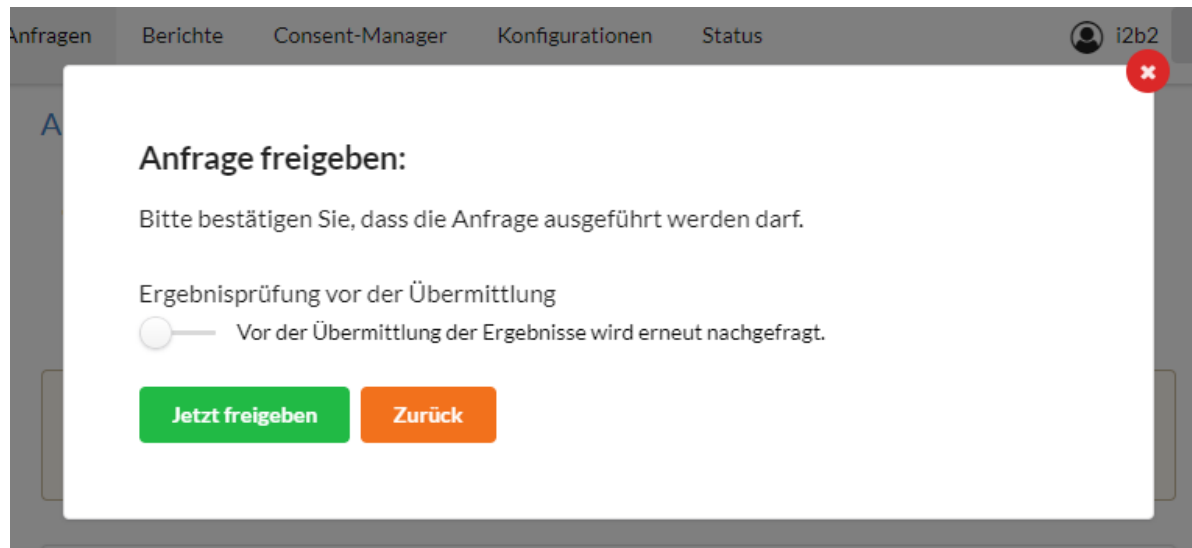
Anfragen Berichte Consent-Manager Konfigurationen Status i2b2

A

Anfrage freigeben:

Bitte bestätigen Sie, dass die Anfrage ausgeführt werden darf.

Ergebnisprüfung vor der Übermittlung

Vor der Übermittlung der Ergebnisse wird erneut nachgefragt.

Jetzt freigeben Zurück